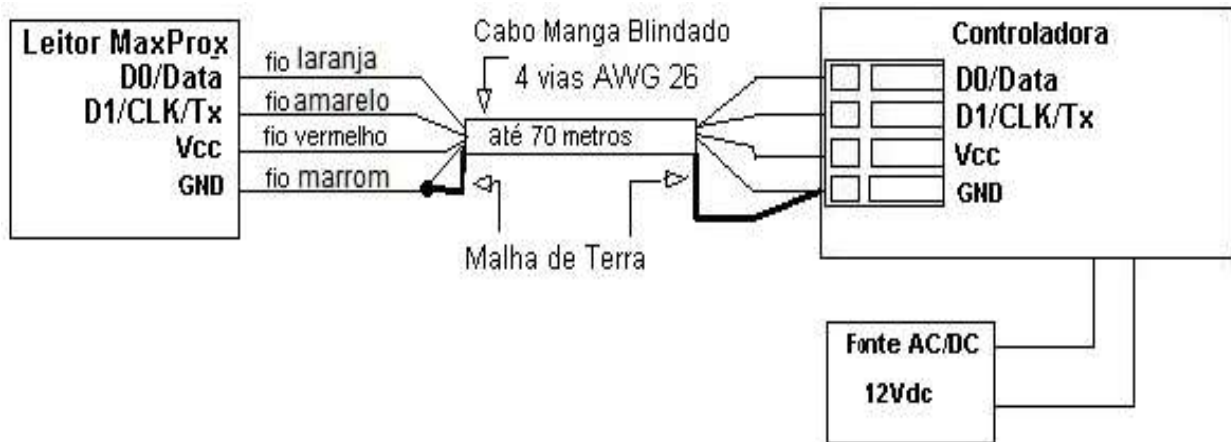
Leitor MaxProx
D0/Data
D1/CLK/Tx
Vcc
GND

fio laranja
fio amarelo
fio vermelho
fio marrom

Cabo Manga Blindado
4 vias AWG 26
até 70 metros

Malha de Terra

Controladora
D0/Data
D1/CLK/Tx
Vcc
GND

Fonte AC/DC
12Vdc